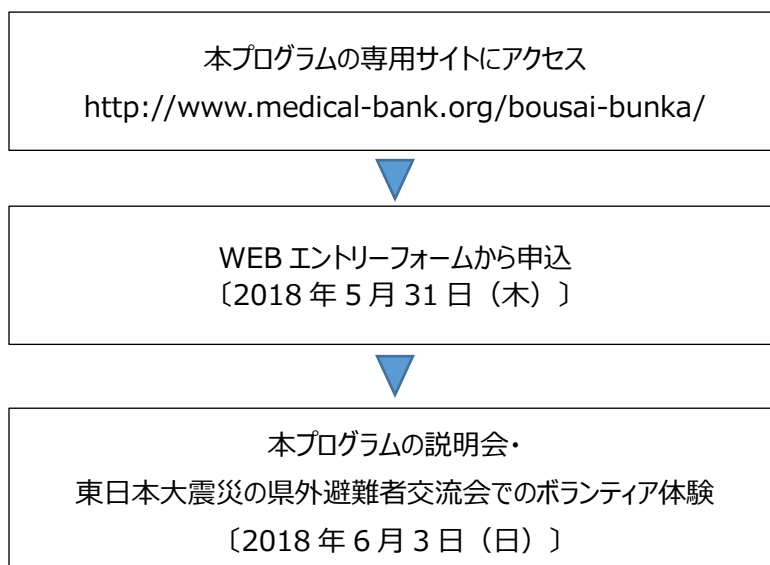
本プログラムの専用サイトにアクセス
http://www.medical-bank.org/bousai-bunka/

WEB エントリーフォームから申込
〔2018 年 5 月 31 日（木）〕

本プログラムの説明会・
東日本大震災の県外避難者交流会でのボランティア体験
〔2018 年 6 月 3 日（日）〕